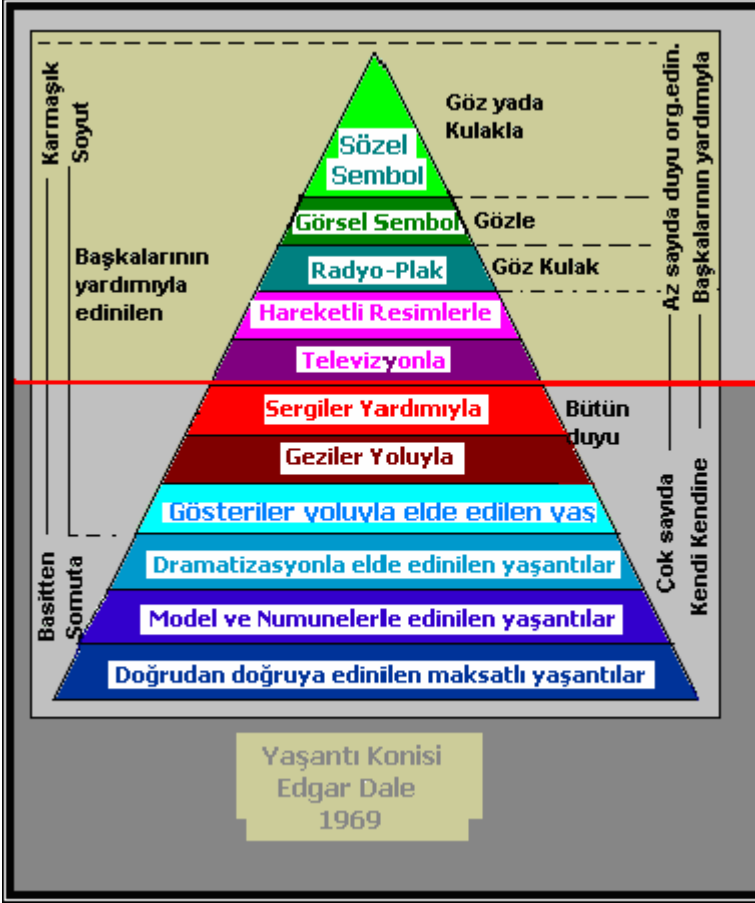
Karmaşık
Soyut

Sözel Sembol
Göz yada Kulakla

Görsel Sembol
Gözle

Radyo-Plak
Göz Kulak

Başkalarının yardımıyla edinilen

Hareketli Resimlerle

Televizyonla

Az sayıda duyu org.edin.
Başkalarının yardımıyla

Sergiler Yardımıyla
Bütün duyu

Geziler Yoluyla

Gösteriler yoluyla elde edilen yaş

Dramatizasyonla elde edinilen yaşantılar

Model ve Numunelerle edinilen yaşantılar

Doğrudan doğruya edinilen maksatlı yaşantılar

Basitten
Somuta

Çok sayıda
Kendi Kendine

Yaşantı Konisi
Edgar Dale
1969